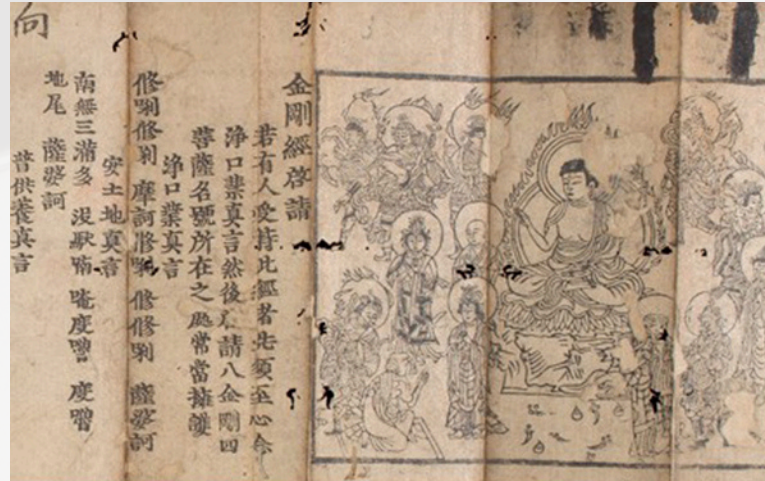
向

金剛經啓請

若有人受持此經者先須至心念淨口業真言然後啓請八金剛四菩薩名號所在之處常當擁護

淨口業真言

修唎修唎 摩訶修唎 修修唎 薩婆訶

安土地真言

南無三滿多 沒馱喃 唵度嚕 度嚕 地尾 薩婆訶

普供養真言